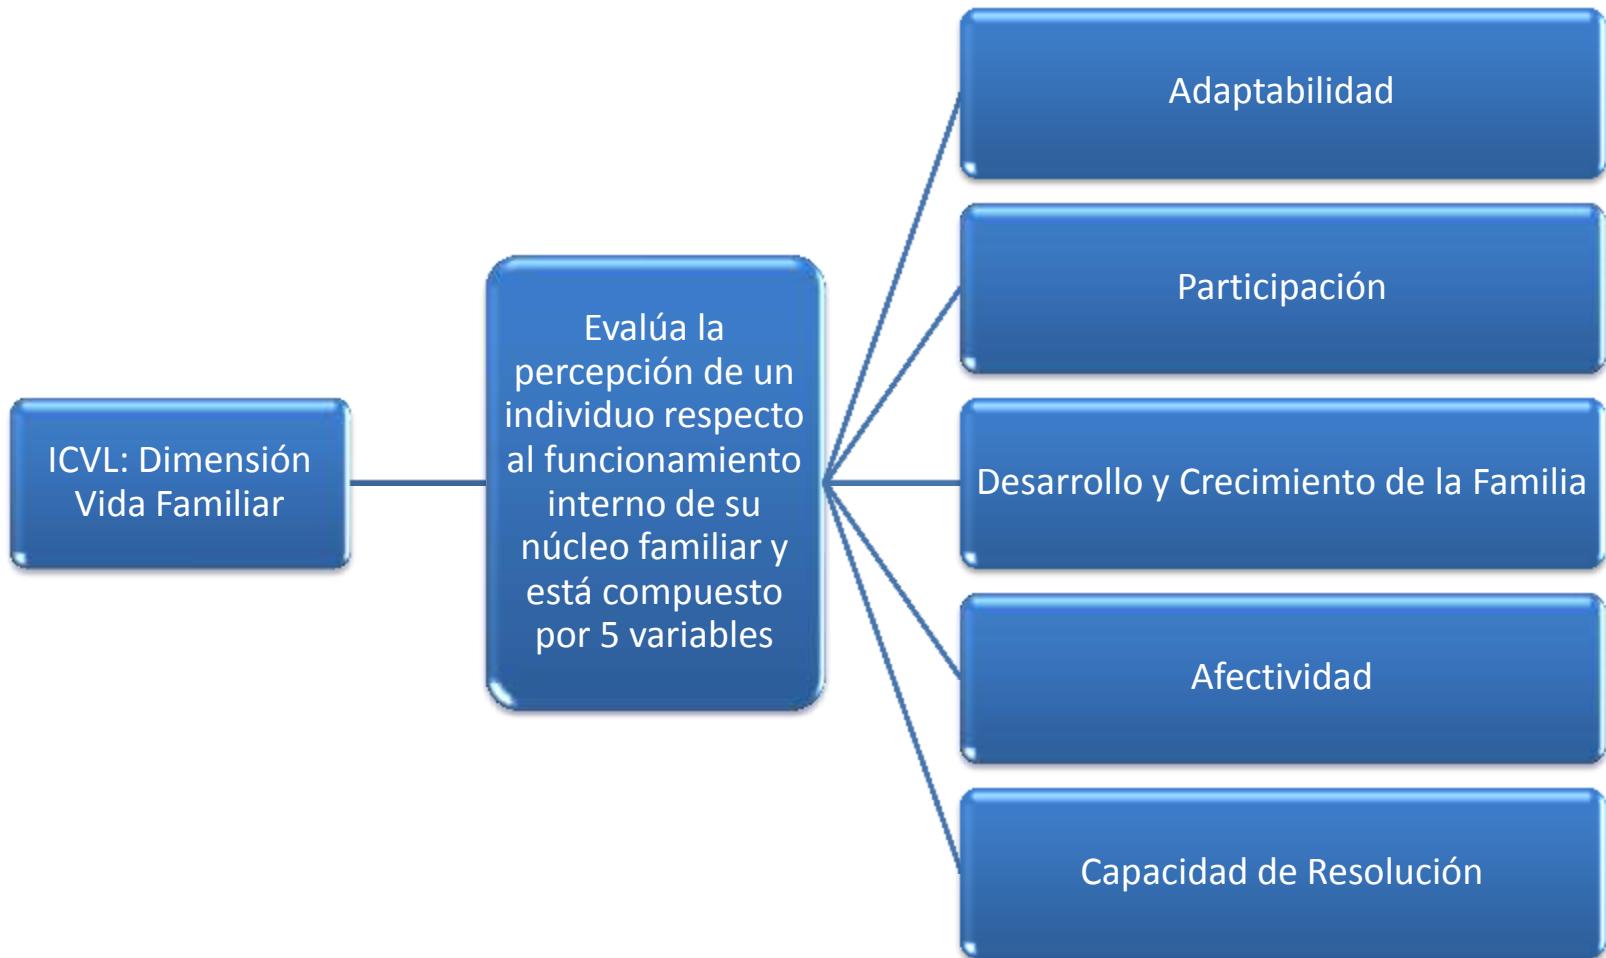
ICVL: Dimensión Vida Familiar

Evalúa la percepción de un individuo respecto al funcionamiento interno de su núcleo familiar y está compuesto por 5 variables

Adaptabilidad

Participación

Desarrollo y Crecimiento de la Familia

Afectividad

Capacidad de Resolución